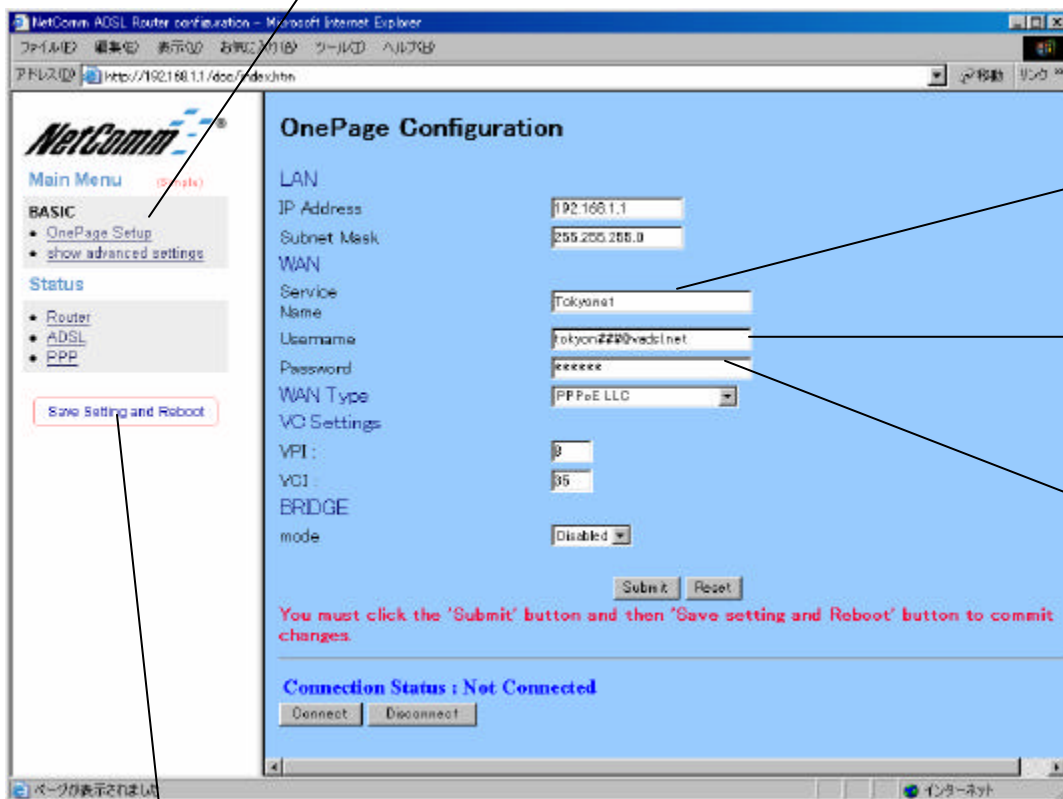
NetComm ADSL Router configuration - Microsoft Internet Explorer

ファイル(F) 編集(E) 表示(V) お気に入り(A) ツール(T) ヘルプ(H)

アドレス(D) http://192.168.1.1/doc/index.htm

移動 リンク

NetComm

Main Menu (Simple)

BASIC

- OnePage Setup
- show advanced settings

Status

- Router
- ADSL
- PPP

Save Setting and Reboot

OnePage Configuration

LAN

| | |
|---|---|
| IP Address | 192.168.1.1 |
| Subnet Mask | 255.255.255.0 |

WAN

| | |
|---|---|
| Service Name | Tokyonet |
| Username | tokyon###@vadsl.net |
| Password | ****** |
| WAN Type | PPPoE LLC |

VC Settings

| | |
|---|---|
| VPI : | 8 |
| VCI : | 35 |

BRIDGE

| | |
|---|---|
| mode | Disabled |

Submit Reset

You must click the 'Submit' button and then 'Save setting and Reboot' button to commit changes.

Connection Status : Not Connected

Connect Disconnect

ページが表示されました

インターネット